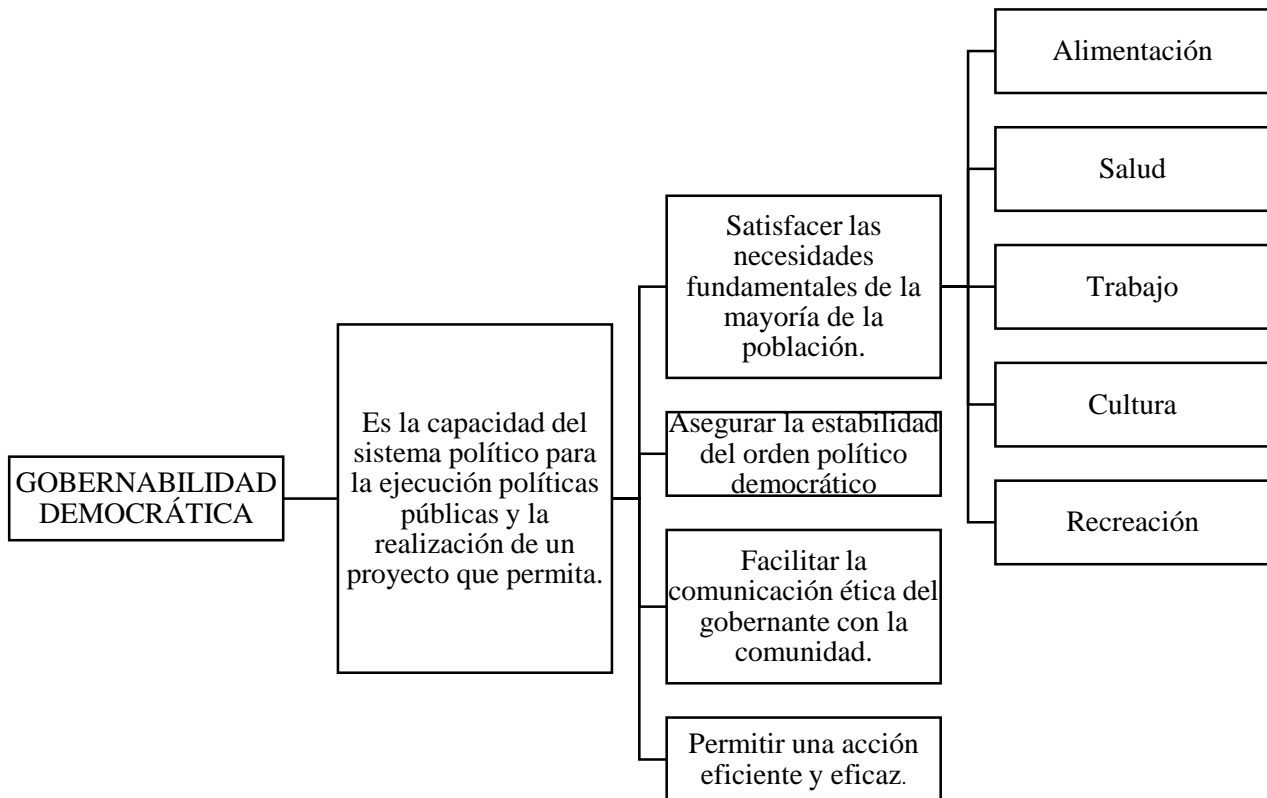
GOBERNABILIDAD DEMOCRÁTICA

Es la capacidad del sistema político para la ejecución políticas públicas y la realización de un proyecto que permita.

Satisfacer las necesidades fundamentales de la mayoría de la población.

Asegurar la estabilidad del orden político democrático

Facilitar la comunicación ética del gobernante con la comunidad.

Permitir una acción eficiente y eficaz.

Alimentación

Salud

Trabajo

Cultura

Recreación